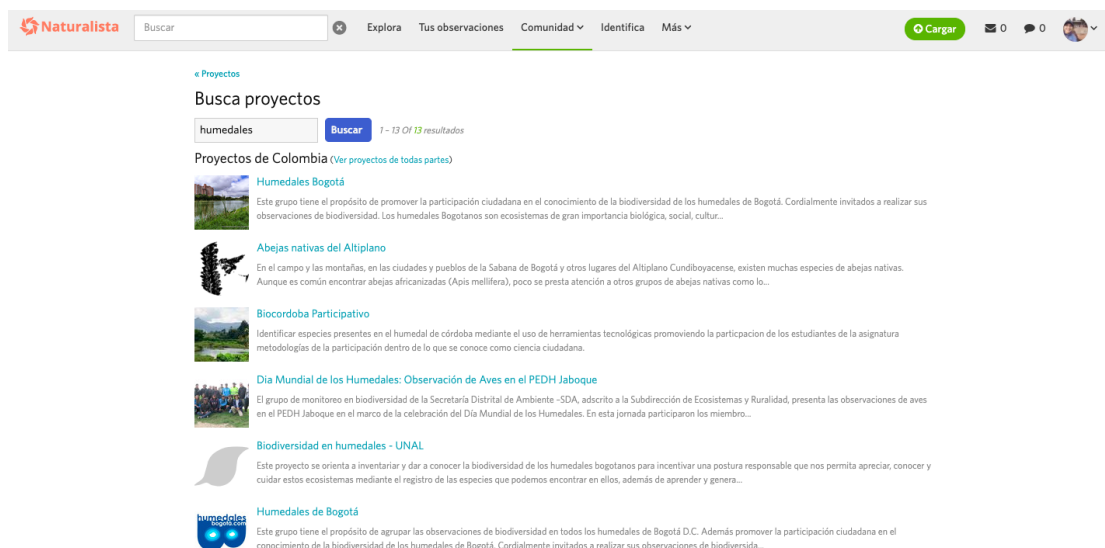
Naturalista Buscar Explora Tus observaciones Comunidad Identifica Más Cargar 0 0

« Proyectos

Busca proyectos

humedales Buscar 1 - 13 Of 13 resultados

Proyectos de Colombia (Ver proyectos de todas partes)

Humedales Bogotá

Este grupo tiene el propósito de promover la participación ciudadana en el conocimiento de la biodiversidad de los humedales de Bogotá. Cordialmente invitados a realizar sus observaciones de biodiversidad. Los humedales Bogotanos son ecosistemas de gran importancia biológica, social, cultur...

Abejas nativas del Altiplano

En el campo y las montañas, en las ciudades y pueblos de la Sabana de Bogotá y otros lugares del Altiplano Cundiboyacense, existen muchas especies de abejas nativas. Aunque es común encontrar abejas africanizadas (Apis mellifera), poco se presta atención a otros grupos de abejas nativas como lo...

Biocordoba Participativo

Identificar especies presentes en el humedal de córdoba mediante el uso de herramientas tecnológicas promoviendo la particpacion de los estudiantes de la asignatura metodologías de la participación dentro de lo que se conoce como ciencia ciudadana.

Dia Mundial de los Humedales: Observación de Aves en el PEDH Jaboque

El grupo de monitoreo en biodiversidad de la Secretaría Distrital de Ambiente -SDA, adscrito a la Subdirección de Ecosistemas y Ruralidad, presenta las observaciones de aves en el PEDH Jaboque en el marco de la celebración del Día Mundial de los Humedales. En esta jornada participaron los miembro...

Biodiversidad en humedales - UNAL

Este proyecto se orienta a inventariar y dar a conocer la biodiversidad de los humedales bogotanos para incentivar una postura responsable que nos permita apreciar, conocer y cuidar estos ecosistemas mediante el registro de las especies que podemos encontrar en ellos, además de aprender y genera...

Humedales de Bogotá

humedales bogota.com

Este grupo tiene el propósito de agrupar las observaciones de biodiversidad en todos los humedales de Bogotá D.C. Además promover la participación ciudadana en el conocimiento de la biodiversidad de los humedales de Bogotá. Cordialmente invitados a realizar sus observaciones de biodiversida...